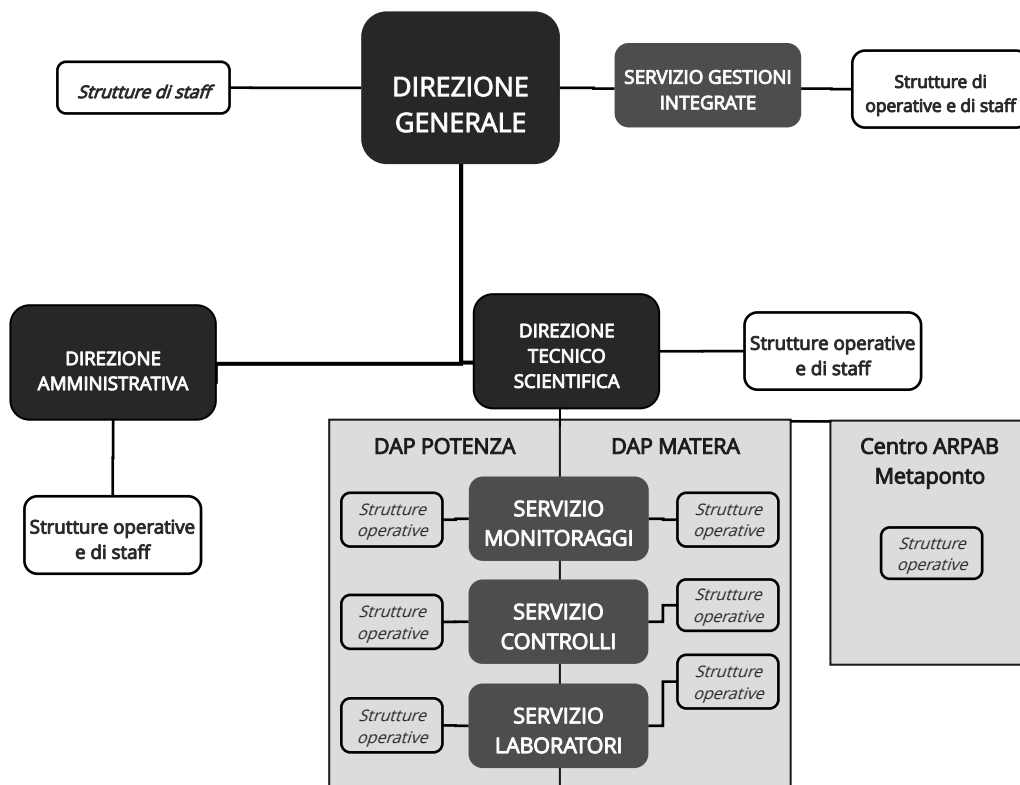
*Strutture di staff*

DIREZIONE GENERALE

SERVIZIO GESTIONI INTEGRATE

Strutture di operative e di staff

DIREZIONE AMMINISTRATIVA

DIREZIONE TECNICO SCIENTIFICA

Strutture operative e di staff

Strutture operative e di staff

DAP POTENZA

DAP MATERA

Centro ARPAB Metaponto

*Strutture operative*

SERVIZIO MONITORAGGI

*Strutture operative*

*Strutture operative*

*Strutture operative*

SERVIZIO CONTROLLI

*Strutture operative*

*Strutture operative*

*Strutture operative*

SERVIZIO LABORATORI